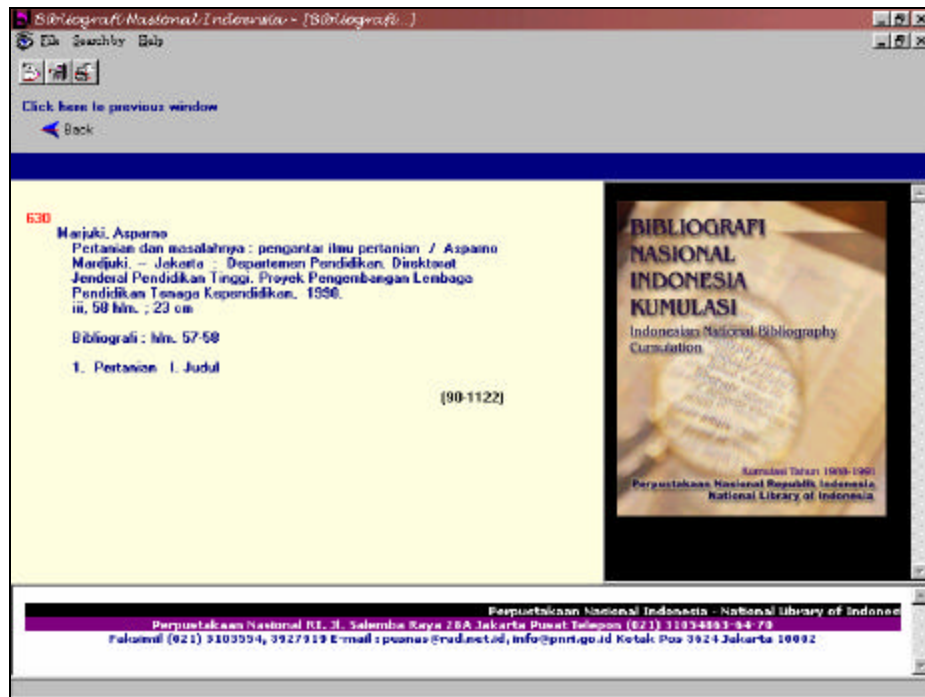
Bibliografi Nasional Indonesia - [Bibliografi...]

File Search by Help

Click here to previous window

Back

630

Marjuki, Asparno

Pertanian dan masalahnya : pengantar ilmu pertanian / Asparno Mardjuki. -- Jakarta : Departemen Pendidikan, Direktorat Jenderal Pendidikan Tinggi, Proyek Pengembangan Lembaga Pendidikan Tenaga Kependidikan, 1990.

iii, 58 hlm. ; 23 cm

Bibliografi : hlm. 57-58

1. Pertanian I. Judul

[90-1122]

BIBLIOGRAFI NASIONAL INDONESIA KUMULASI

Indonesian National Bibliography Cumulation

Kumulasi Tahun 1988-1991

Perpustakaan Nasional Republik Indonesia

National Library of Indonesia

Perpustakaan Nasional Indonesia - National Library of Indonesi

Perpustakaan Nasional RI. Jl. Salemba Raya 28A Jakarta Pusat Telepon (021) 3103553-54-70

Faksimil (021) 3103554, 3927919 E-mail : pusnas@rad.net.id, info@pnri.go.id Kotak Pos 3624 Jakarta 10002